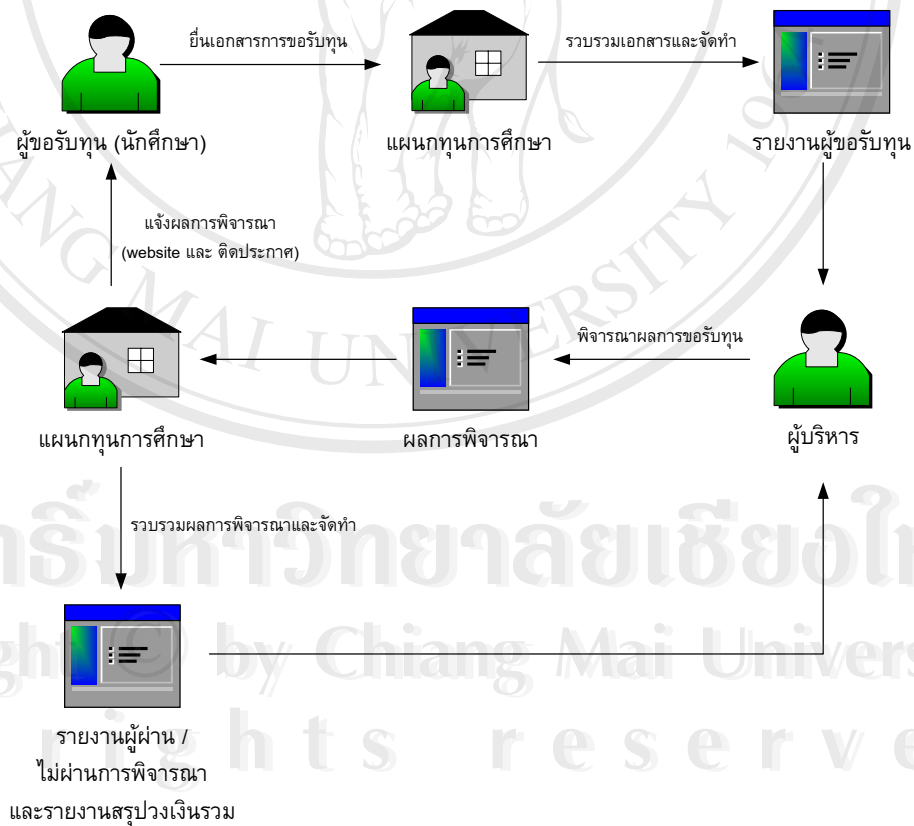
ยื่นเอกสารการขอรับทุน

รวบรวมเอกสารและจัดทำ

ผู้ขอรับทุน (นักศึกษา)

แผนกทุนการศึกษา

รายงานผู้ขอรับทุน

แจ้งผลการพิจารณา (website และ ติดประกาศ)

พิจารณาผลการขอรับทุน

แผนกทุนการศึกษา

ผลการพิจารณา

ผู้บริหาร

รวบรวมผลการพิจารณาและจัดทำ

รายงานผู้ผ่าน / ไม่ผ่านการพิจารณา และรายงานสรุปวงเงินรวม

ลิขสิทธิ์มหาวิทยาลัยเชียงใหม่
Copyright © by Chiang Mai University
All rights reserved